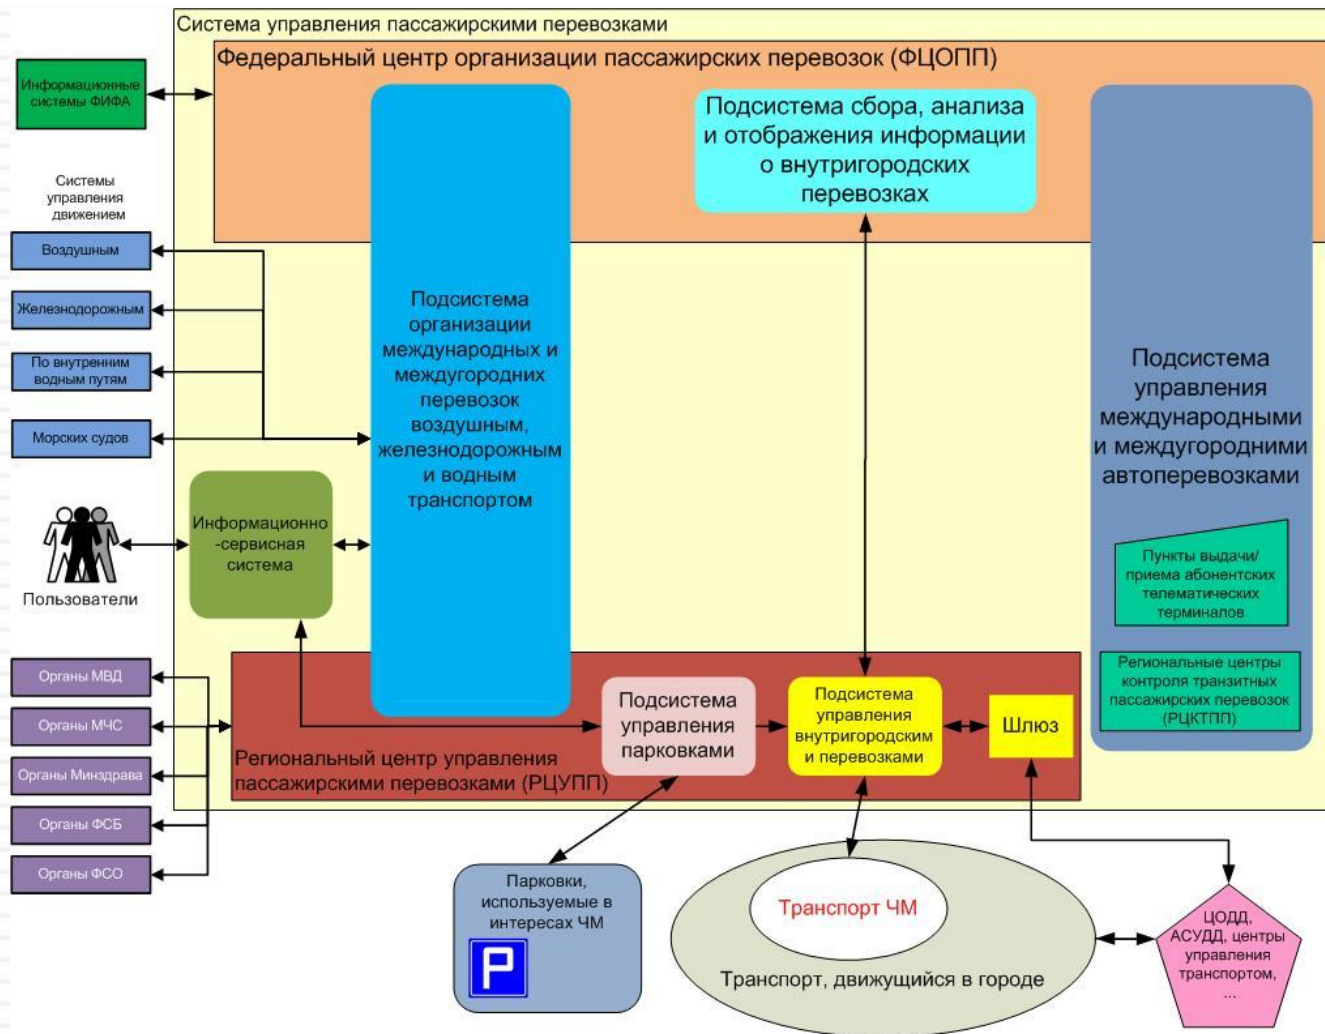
Система управления пассажирскими перевозками

Федеральный центр организации пассажирских перевозок (ФЦОПП)

Информационные системы ФИФА

Системы управления движением

Воздушным

Железнодорожным

По внутренним водным путям

Морских судов

Подсистема организации международных и междугородних перевозок воздушным, железнодорожным и водным транспортом

Подсистема сбора, анализа и отображения информации о внутригородских перевозках

Подсистема управления международными и междугородними автоперевозками

Пункты выдачи/ приема абонентских телематических терминалов

Региональные центры контроля транзитных пассажирских перевозок (РЦКТПП)

Информационно -сервисная система

Пользователи

Органы МВД

Органы МЧС

Органы Минздрава

Органы ФСБ

Органы ФСО

Подсистема управления парковками

Подсистема управления внутригородским и перевозками

Шлюз

Региональный центр управления пассажирскими перевозками (РЦУПП)

Парковки, используемые в интересах ЧМ

P

Транспорт ЧМ

Транспорт, движущийся в городе

ЦОДД, АСУДД, центры управления транспортом, ...